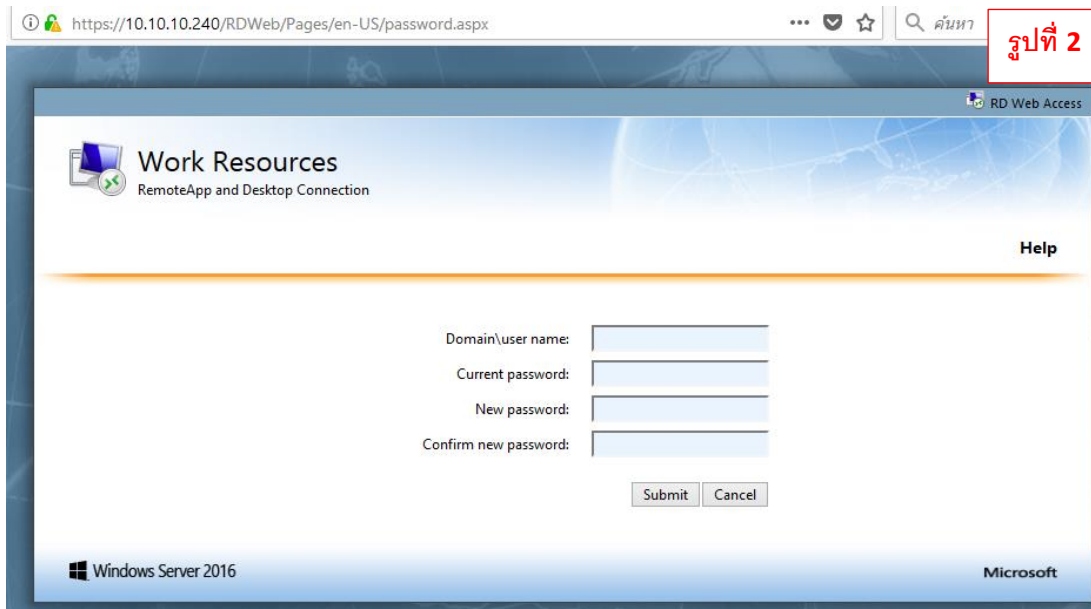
https://10.10.10.240/RDWeb/Pages/en-US/password.aspx

ค้นหา

รูปที่ 2

RD Web Access

Work Resources
RemoteApp and Desktop Connection

Help

Domain\user name:
Current password:
New password:
Confirm new password:

Submit Cancel

Windows Server 2016

Microsoft